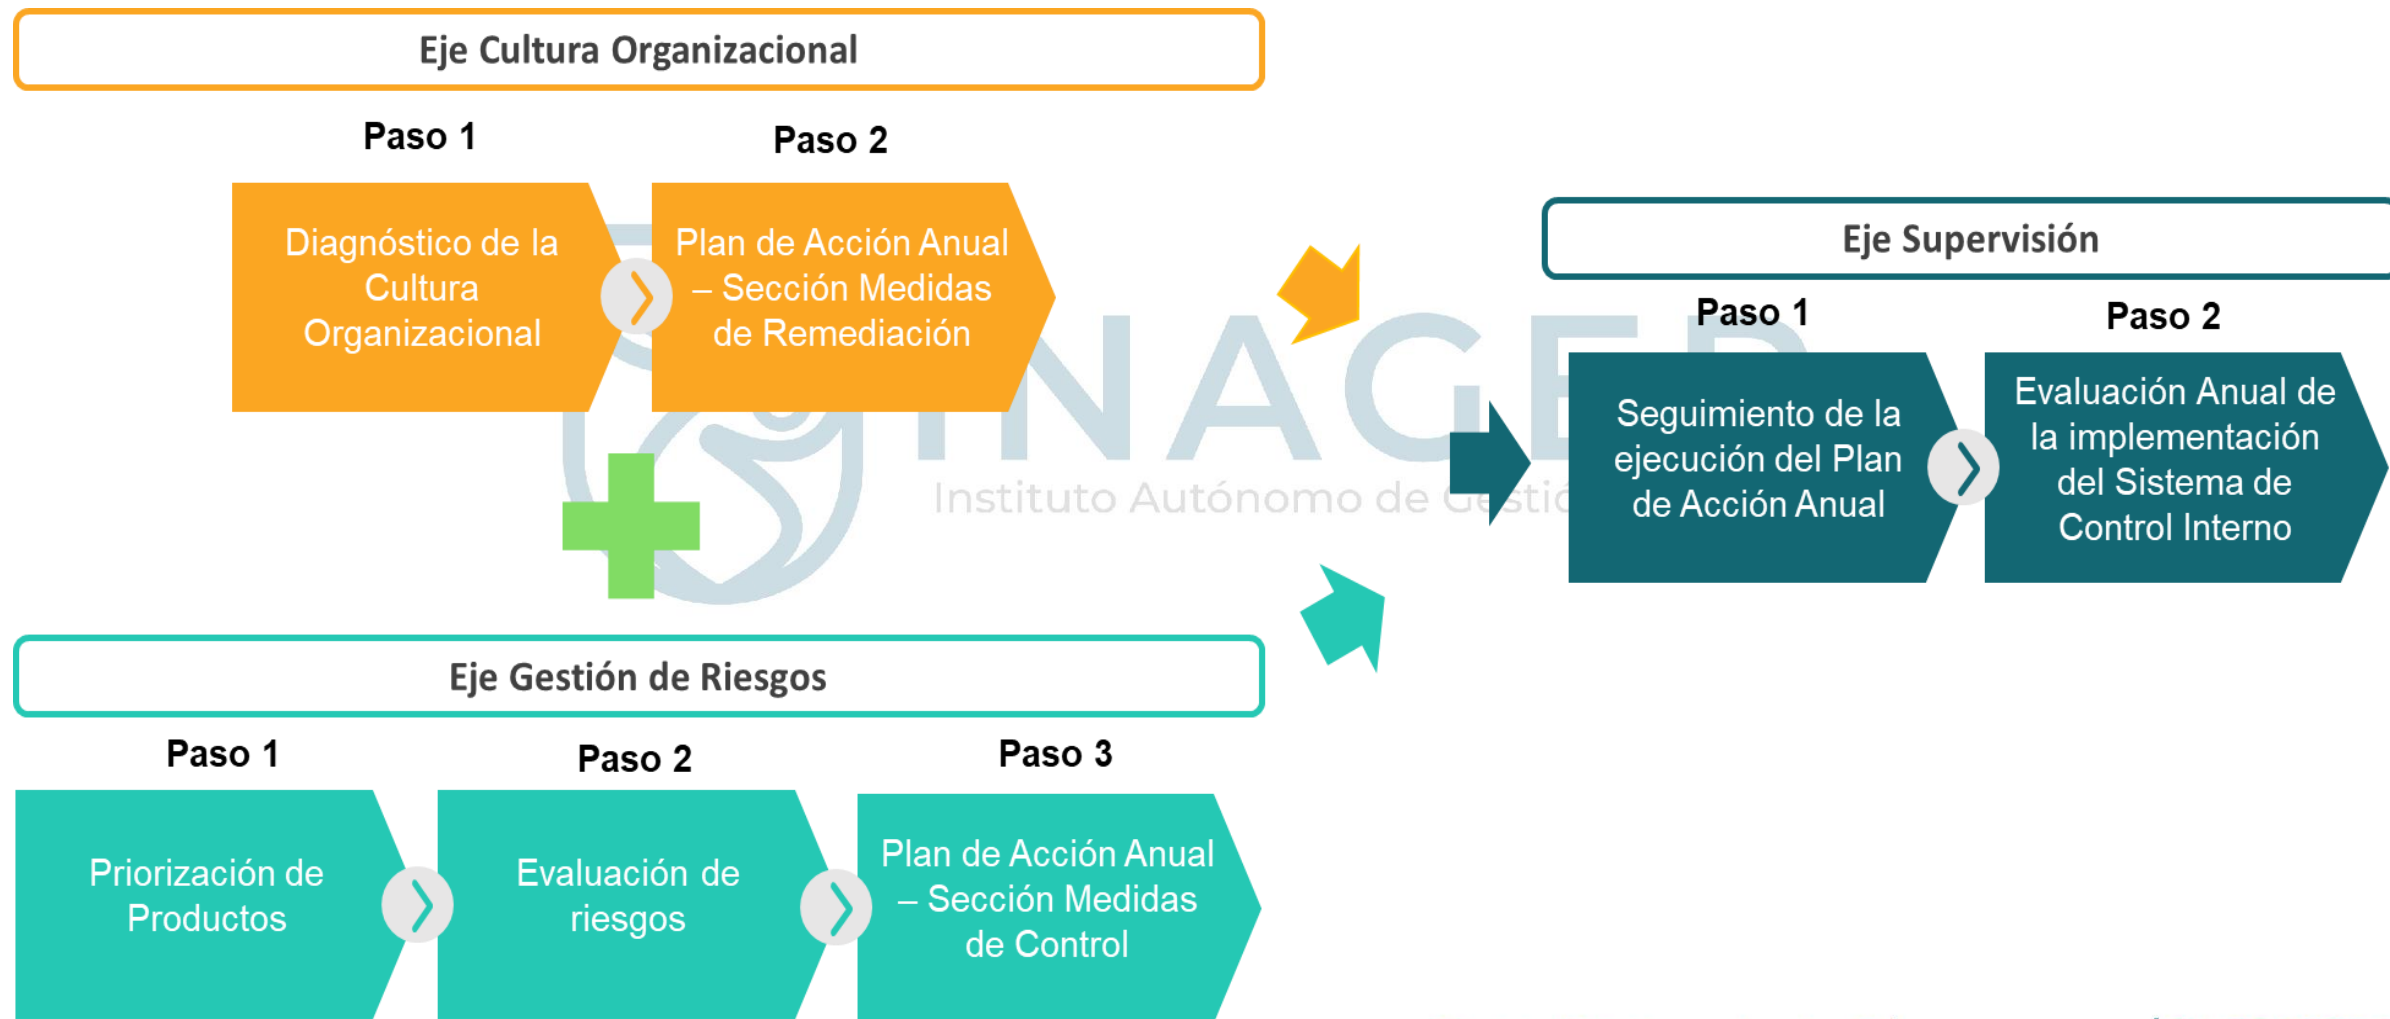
Eje Cultura Organizacional

Paso 1

Paso 2

Diagnóstico de la Cultura Organizacional

Plan de Acción Anual – Sección Medidas de Remediación

Eje Supervisión

Paso 1

Paso 2

Seguimiento de la ejecución del Plan de Acción Anual

Evaluación Anual de la implementación del Sistema de Control Interno

INAGEP
Instituto Autónomo de Gestió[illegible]

Eje Gestión de Riesgos

Paso 1

Paso 2

Paso 3

Priorización de Productos

Evaluación de riesgos

Plan de Acción Anual – Sección Medidas de Control